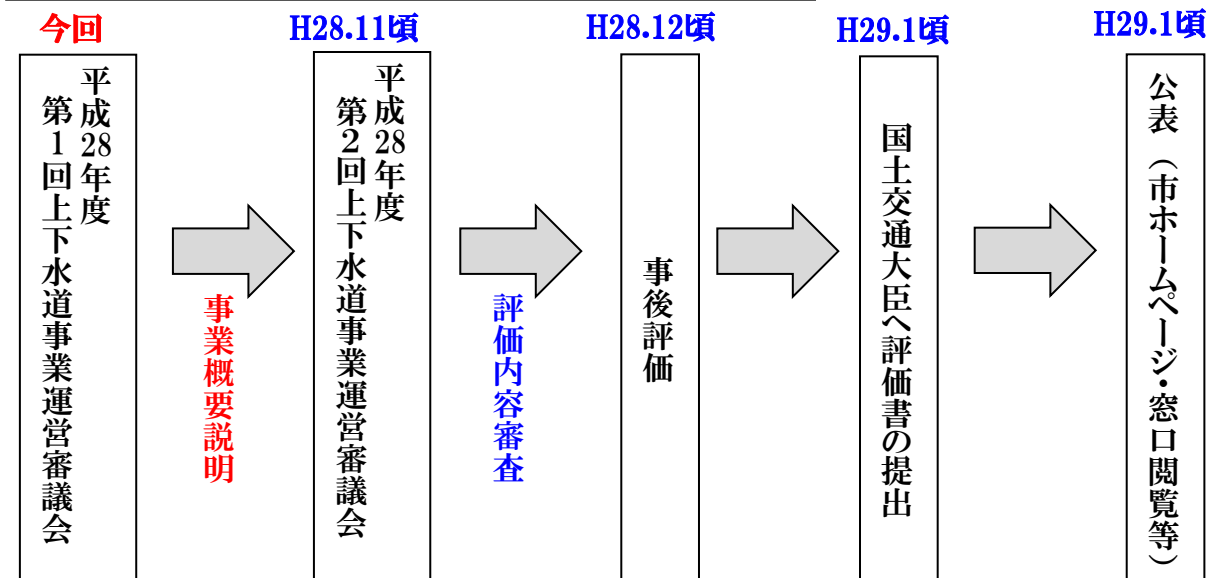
今回

平成28年度
第1回上下水道事業運営審議会

事業概要説明

H28.11頃

平成28年度
第2回上下水道事業運営審議会

評価内容審査

H28.12頃

事後評価

H29.1頃

国土交通大臣へ評価書の提出

H29.1頃

公表（市ホームページ・窓口閲覧等）